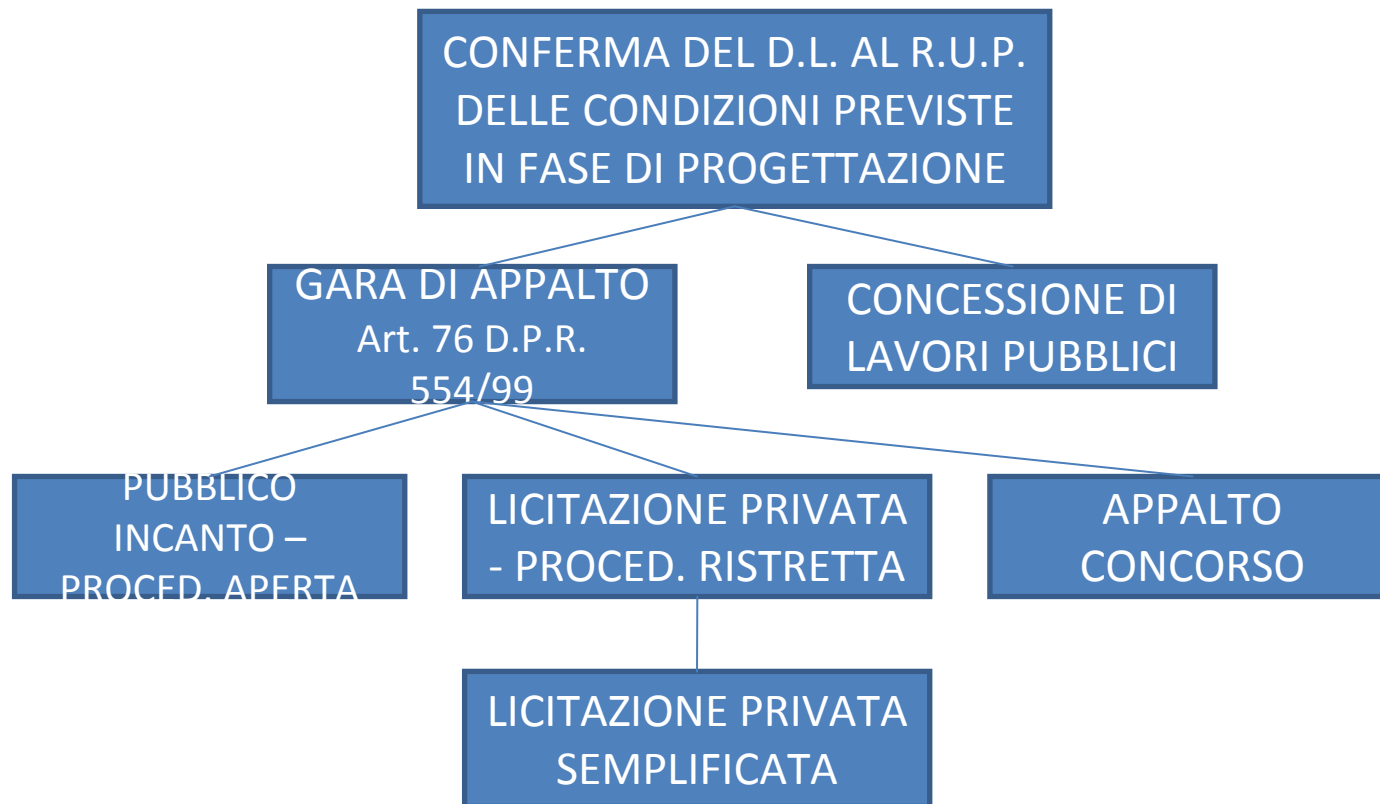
CONFERMA DEL D.L. AL R.U.P. DELLE CONDIZIONI PREVISTE IN FASE DI PROGETTAZIONE

GARA DI APPALTO
Art. 76 D.P.R. 554/99

CONCESSIONE DI LAVORI PUBBLICI

PUBBLICO INCANTO – PROCED. APERTA

LICITAZIONE PRIVATA - PROCED. RISTRETTA

APPALTO CONCORSO

LICITAZIONE PRIVATA SEMPLIFICATA